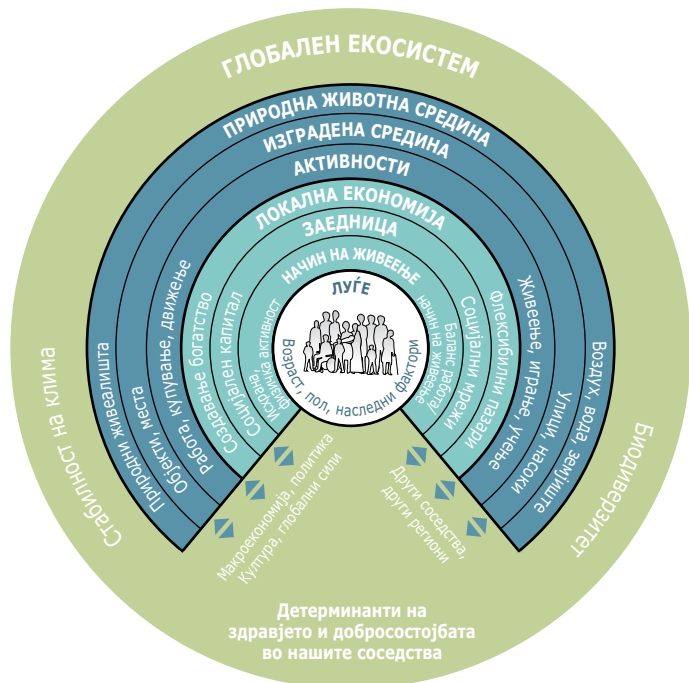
ГЛОБАЛЕН ЕКОСИСТЕМ

ПРИРОДНА ЖИВОТНА СРЕДИНА

ИЗГРАДЕНА СРЕДИНА

АКТИВНОСТИ

ЛОКАЛНА ЕКОНОМИЈА

ЗАЕДНИЦА

НАЧИН НА ЖИВЕЕЊЕ

ЛУЃЕ

Возраст, пол, наследни фактори

Исхрана, физичка активност

Баланс работа/ начин на живеење

Социјален капитал

Социјални мрежи

Создавање богатство

Флексибилни пазари

Работа, купување, движење

Живеење, играње, учење

Објекти, места

Улици, насоки

Природни живеалишта

Воздух, вода, земјиште

Стабилност на клима

Биодиверзитет

Макроекономија, политика Култура, глобални сили

Други соседства, други региони

Детерминанти на здравјето и добросостојбата во нашите соседства